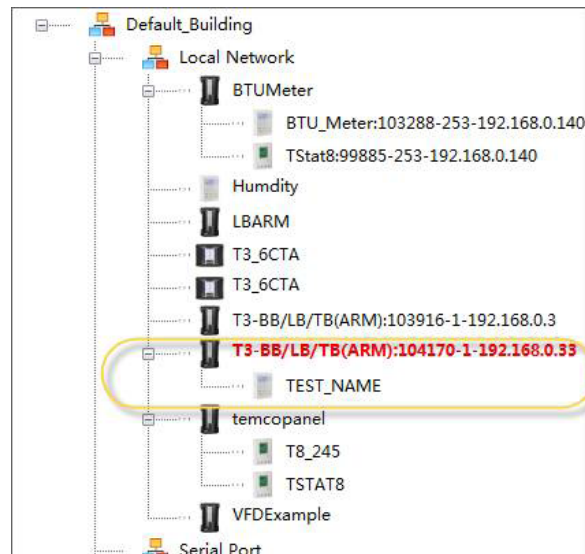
Default_Building
Local Network
BTUMeter
BTU_Meter:103288-253-192.168.0.140
TStat8:99885-253-192.168.0.140
Humdity
LBARM
T3_6CTA
T3_6CTA
T3-BB/LB/TB(ARM):103916-1-192.168.0.3
T3-BB/LB/TB(ARM):104170-1-192.168.0.35
TEST_NAME
temcopanel
T8_245
TSTAT8
VFDExample
Serial Port